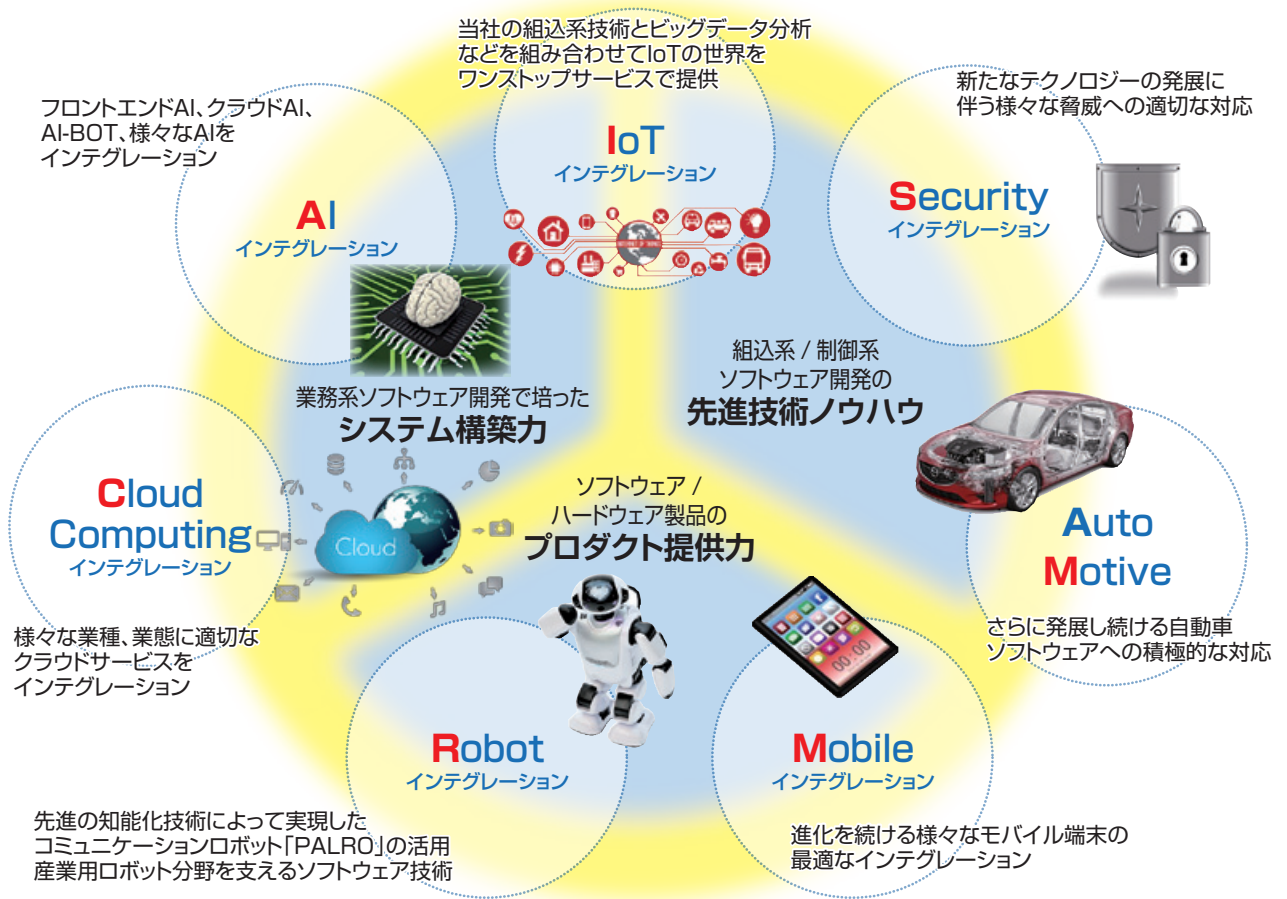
当社の組込系技術とビッグデータ分析などを組み合わせてIoTの世界をワンストップサービスで提供

IoT
インテグレーション

フロントエンドAI、クラウドAI、AI-BOT、様々なAIをインテグレーション

AI
インテグレーション

新たなテクノロジーの発展に伴う様々な脅威への適切な対応

Security
インテグレーション

組込系 / 制御系
ソフトウェア開発の
先進技術ノウハウ

業務系ソフトウェア開発で培った
システム構築力

Cloud
Computing
インテグレーション

Cloud

ソフトウェア /
ハードウェア製品の
プロダクト提供力

Auto
Motive

さらに発展し続ける自動車ソフトウェアへの積極的な対応

様々な業種、業態に適切なクラウドサービスをインテグレーション

Robot
インテグレーション

Mobile
インテグレーション

先進の知能化技術によって実現したコミュニケーションロボット「PALRO」の活用
産業用ロボット分野を支えるソフトウェア技術

進化を続ける様々なモバイル端末の最適なインテグレーション